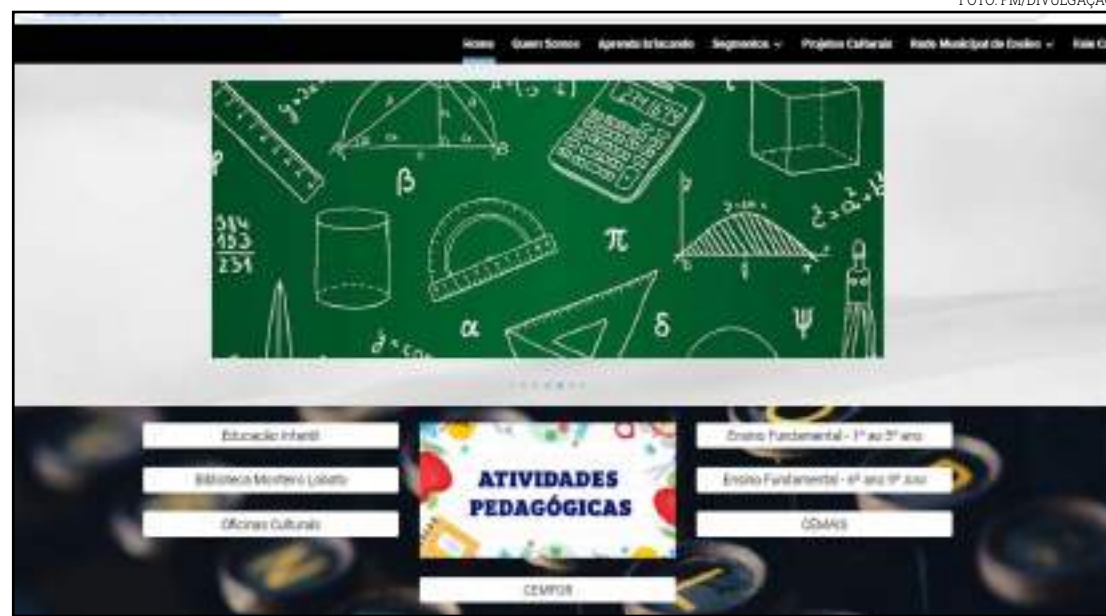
FOTO: PM/DIVULGAÇÃO

Home Quem Somos Aprenda brincando Segmentos Projetos Culturais Rede Municipal de Ensino Fale C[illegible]

$\beta$ $\pi$ $\alpha$ $\delta$ $\psi$

Educação Infantil
Biblioteca Monteiro Lobato
Oficinas Culturais

ATIVIDADES PEDAGÓGICAS

Ensino Fundamental - 1º ao 5º ano
Ensino Fundamental - 6º ao 9º ano
DEMAIS

CEMFOR